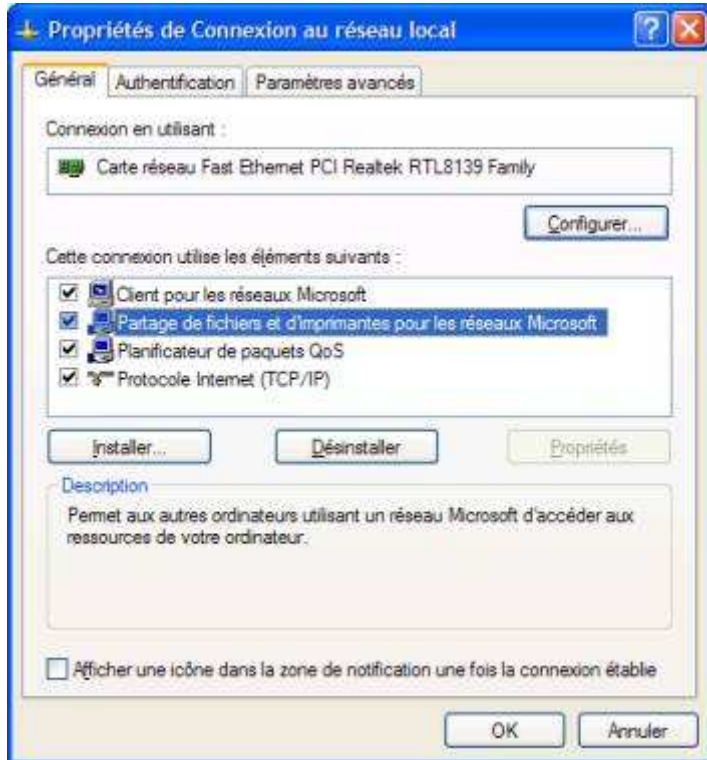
Propriétés de Connexion au réseau local

Général | Authentification | Paramètres avancés

Connexion en utilisant :

Carte réseau Fast Ethernet PCI Realtek RTL8139 Family

Configurer...

Cette connexion utilise les éléments suivants :

Client pour les réseaux Microsoft
Partage de fichiers et d'imprimantes pour les réseaux Microsoft
Planificateur de paquets QoS
Protocole Internet (TCP/IP)

Installer... | Désinstaller | Propriétés

Description

Permet aux autres ordinateurs utilisant un réseau Microsoft d'accéder aux ressources de votre ordinateur.

Afficher une icône dans la zone de notification une fois la connexion établie

OK | Annuler